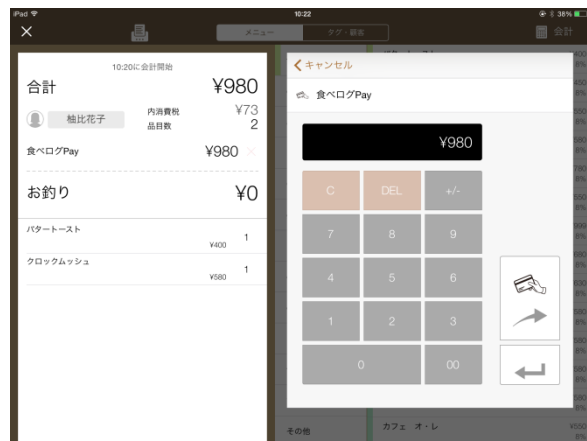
iPad
10:22
38%
×
メニュー
タグ・顧客
会計

10:20に会計開始
合計
¥980
柚比花子
内消費税
¥73
品目数
2
食べログPay
¥980
お釣り
¥0
バタートースト
¥400
1
クロックムッシュ
¥580
1

キャンセル
食べログPay
¥980
C
DEL
+/-
7
8
9
4
5
6
1
2
3
0
00

その他
カフェ オ・レ